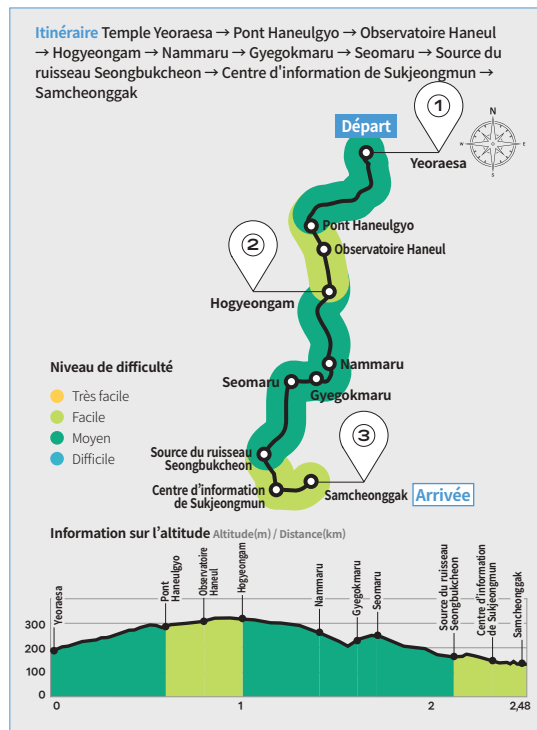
Itinéraire Temple Yeoraesa → Pont Haneulgyo → Observatoire Haneul → Hogyeongam → Nammaru → Gyegokmaru → Seomaru → Source du ruisseau Seongbukcheon → Centre d'information de Sukjeongmun → Samcheonggak

1
Départ
Yeoraesa
N S E W
Pont Haneulgyo
Observatoire Haneul
2
Hogyeongam
Niveau de difficulté
Très facile
Facile
Moyen
Difficile
Nammaru
Seomaru
Gyegokmaru
3
Source du ruisseau Seongbukcheon
Centre d'information de Sukjeongmun
Samcheonggak
Arrivée

Information sur l'altitude Altitude(m) / Distance(km)

Yeoraesa
Pont Haneulgyo
Observatoire Haneul
Hogyeongam
Nammaru
Gyegokmaru
Seomaru
Source du ruisseau Seongbukcheon
Centre d'information de Sukjeongmun
Samcheonggak

300
200
100
0
0
1
2
2,48